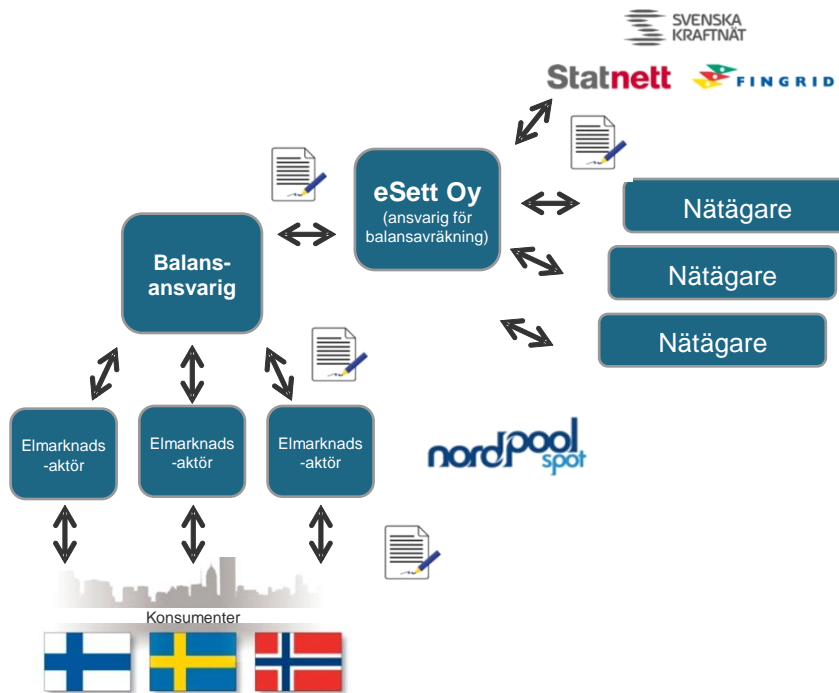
SVENSKA KRAFTNÄT

Statnett FINGRID

eSett Oy
(ansvarig för balansavräkning)

Nätägare

Nätägare

Nätägare

Balans-ansvarig

Elmarknads-aktör

Elmarknads-aktör

Elmarknads-aktör

nordpool spot

Konsumenter